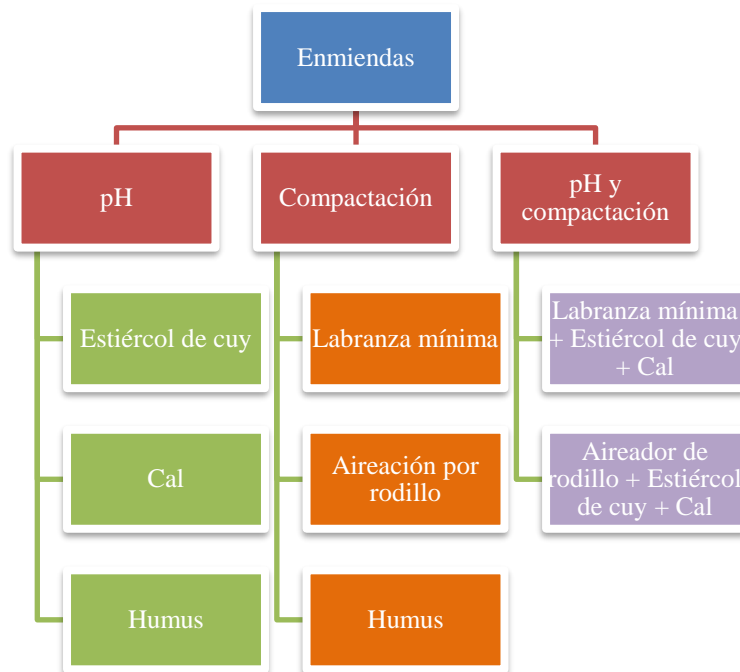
Enmiendas

pH

Compactación

pH y compactación

Estiércol de cuy

Cal

Humus

Labranza mínima

Aireación por rodillo

Humus

Labranza mínima + Estiércol de cuy + Cal

Aireador de rodillo + Estiércol de cuy + Cal